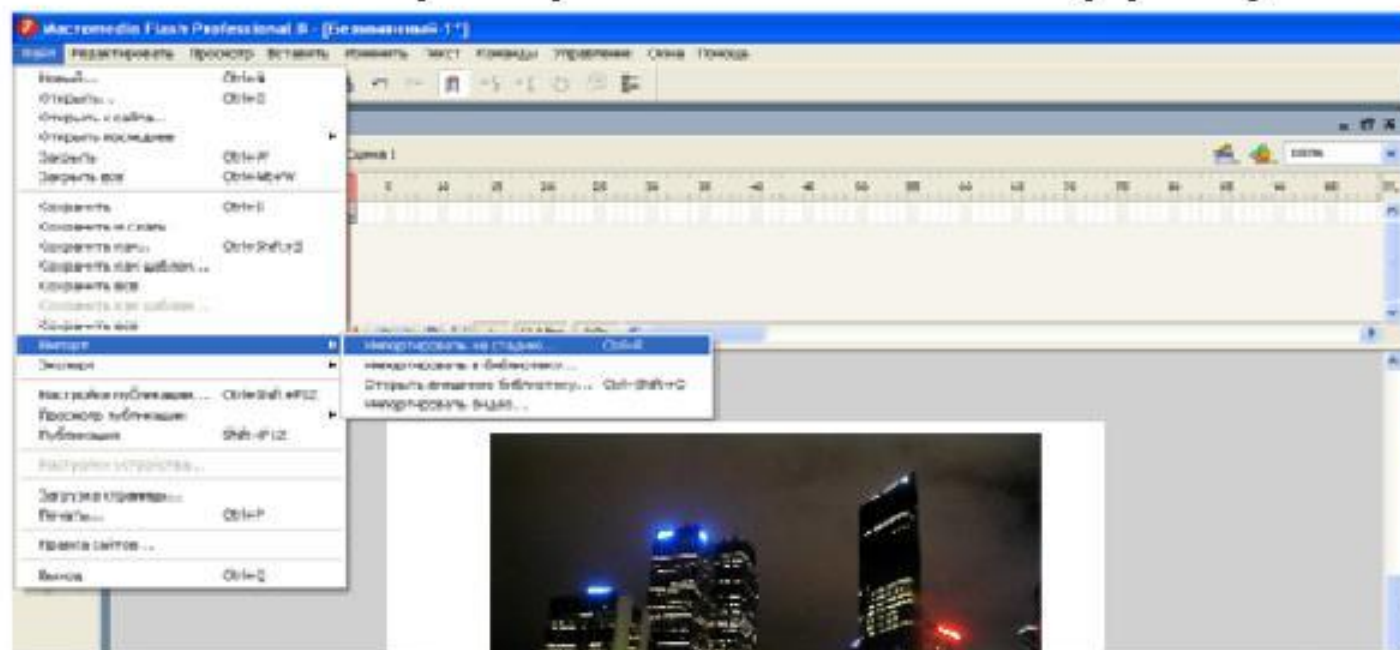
Macromedia Flash Professional 8 - [Безымянный-1*]

Файл Редактировать Просмотр Вставить Изменить Текст Команды Управление Окна Помощь

Новый... Ctrl+N
Открыть... Ctrl+O
Открыть с сайта...
Открыть последние
Закрыть Ctrl+W
Закрыть все Ctrl+Alt+W
Сохранить Ctrl+S
Сохранить и сжать
Сохранить как... Ctrl+Shift+S
Сохранить как шаблон...
Сохранить все
Сохранить как шаблон...
Сохранить все
Импорт
Экспорт
Настройки публикации... Ctrl+Shift+F12
Просмотр публикации
Публикация Shift+F12
Настройки устройства...
Загрузка страницы...
Печать... Ctrl+P
Правка сайтов...
Выход Ctrl+Q

Импортировать на стадию... Ctrl+R
Импортировать в библиотеку...
Открыть внешнюю библиотеку... Ctrl+Shift+O
Импортировать видео...

Сцена 1

100%